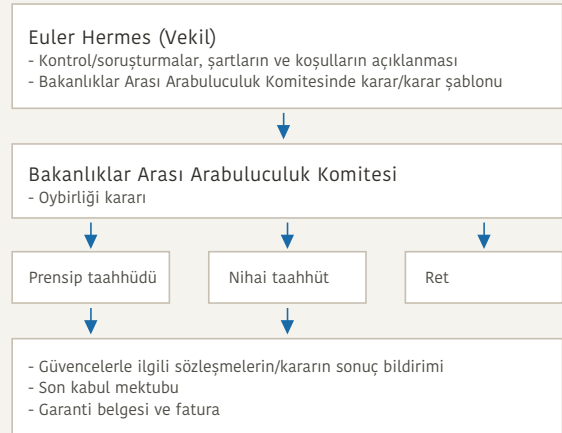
Euler Hermes (Vekil)
- Kontrol/soruşturmalar, şartların ve koşulların açıklanması
- Bakanlıklar Arası Arabuluculuk Komitesinde karar/karar şablonu

Bakanlıklar Arası Arabuluculuk Komitesi
- Oybirliği kararı

Prensip taahhüdü

Nihai taahhüt

Ret

- Güvencelerle ilgili sözleşmelerin/kararın sonuç bildirimi
- Son kabul mektubu
- Garanti belgesi ve fatura